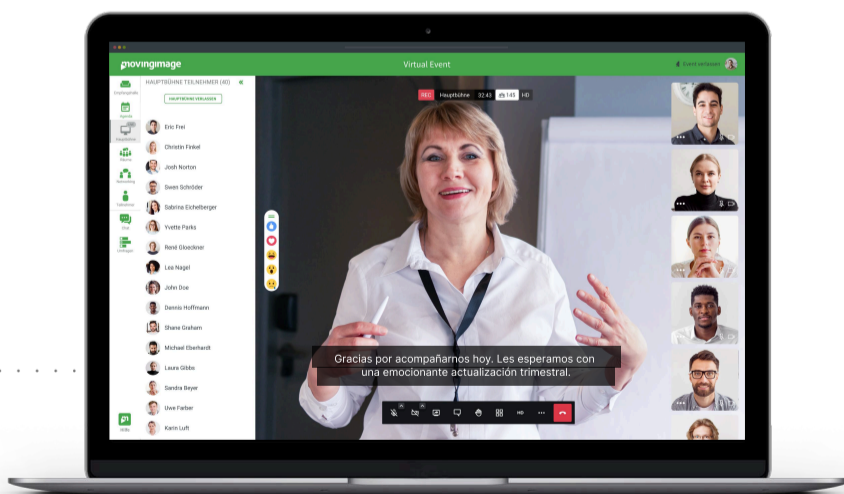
movingimage

Virtual Event

Event verlassen

Empfangshalle

Agenda

Hauptbühne

Räume

Networking

Aussteller

Chat

Umfragen

Hilfe

HAUPTBÜHNE TEILNEHMER (40)

HAUPTBÜHNE VERLASSEN

Eric Frei

Christin Finkel

Josh Norton

Swen Schröder

Sabrina Eichelberger

Yvette Parks

René Gloeckner

Lea Nagel

John Doe

Dennis Hoffmann

Shane Graham

Michael Eberhardt

Laura Gibbs

Sandra Beyer

Uwe Farber

Karin Luft

REC Hauptbühne 32:43 145 HD

Gracias por acompañarnos hoy. Les esperamos con una emocionante actualización trimestral.

HD